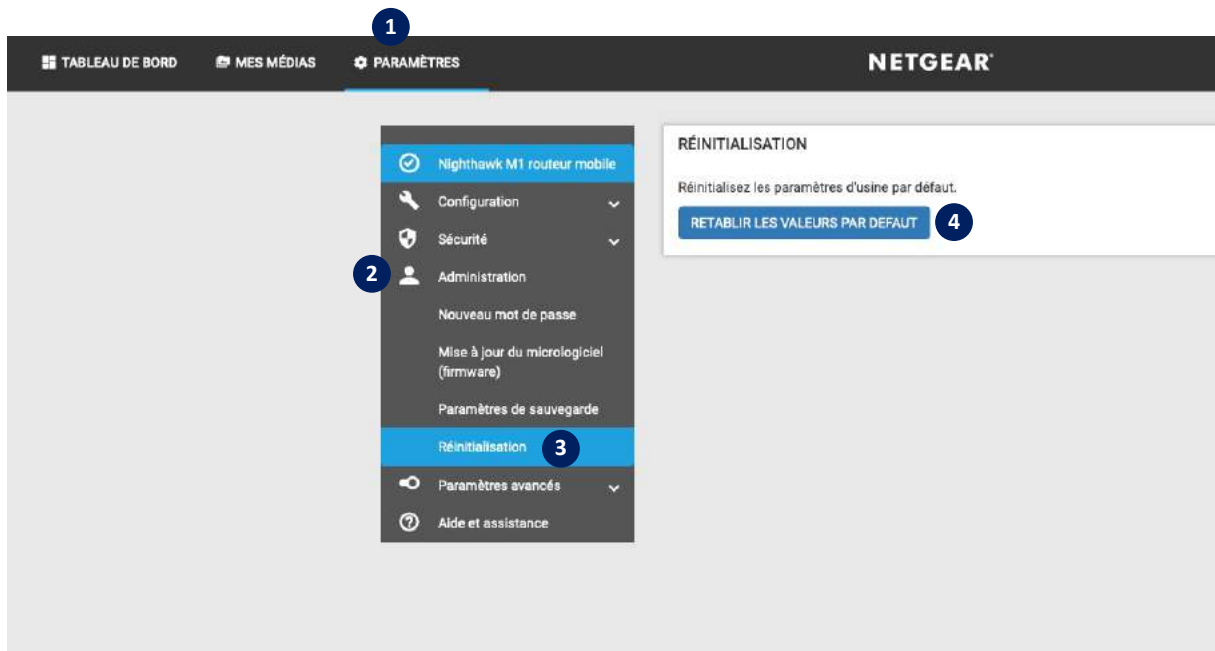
1

TABLEAU DE BORD
MES MÉDIAS
PARAMÈTRES

NETGEAR

Nighthawk M1 routeur mobile
Configuration
Sécurité
2
Administration
Nouveau mot de passe
Mise à jour du micrologiciel (firmware)
Paramètres de sauvegarde
Réinitialisation
3
Paramètres avancés
Aide et assistance

RÉINITIALISATION

Réinitialisez les paramètres d'usine par défaut.

RETABLIR LES VALEURS PAR DEFAUT
4